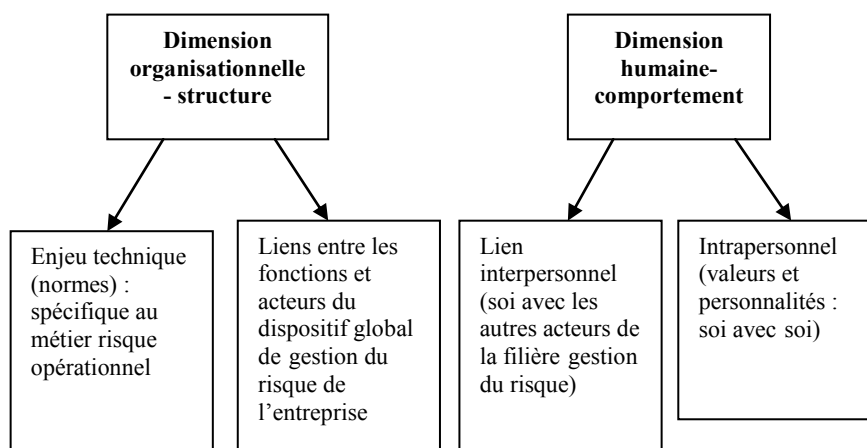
Dimension organisationnelle - structure

Dimension humaine-comportement

Enjeu technique (normes) : spécifique au métier risque opérationnel

Liens entre les fonctions et acteurs du dispositif global de gestion du risque de l'entreprise

Lien interpersonnel (soi avec les autres acteurs de la filière gestion du risque)

Intrapersonnel (valeurs et personnalités : soi avec soi)